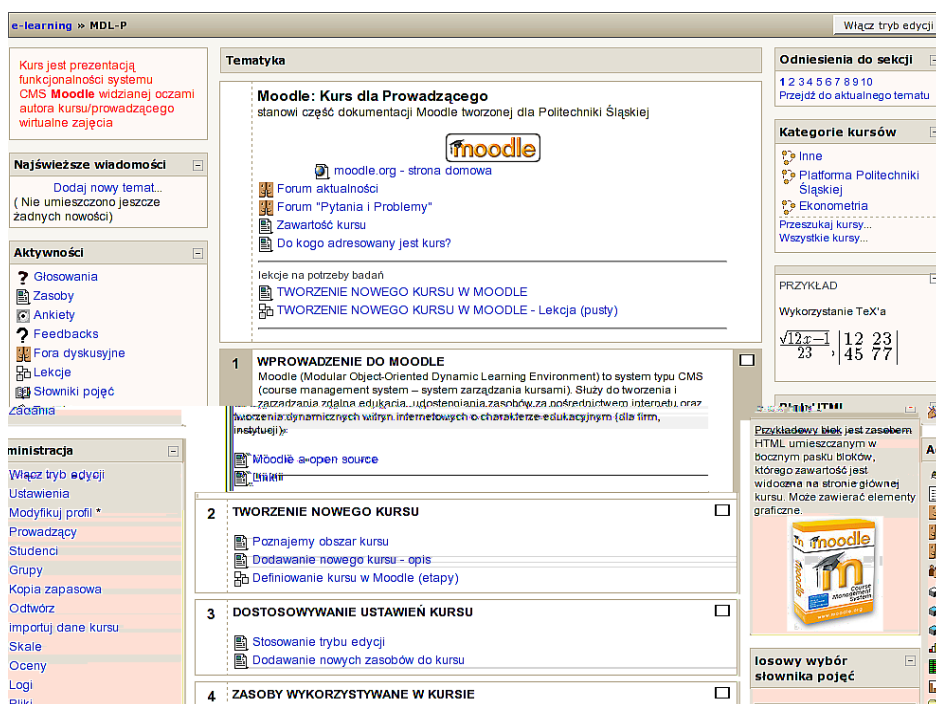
e-learning » MDL-P

Włącz tryb edycji

Kurs jest prezentacją funkcjonalności systemu CMS Moodle widzianej oczami autora kursu/prowadzącego wirtualne zajęcia

Najświeższe wiadomości

Dodaj nowy temat...
( Nie umieszczono jeszcze żadnych nowości)

Aktywności

Głosowania
Zasoby
Ankiety
Feedbacks
Fora dyskusyjne
Lekcje
Słowniki pojęć
Zadania

ministracja

Włącz tryb edycji
Ustawienia
Modyfikuj profil *
Prowadzący
Studenci
Grupy
Kopia zapasowa
Odtwórz
importuj dane kursu
Skale
Oceny
Logi
Pliki

Tematyka

Moodle: Kurs dla Prowadzącego
stanowi część dokumentacji Moodle tworzonej dla Politechniki Śląskiej

moodle

moodle.org - strona domowa
Forum aktualności
Forum "Pytania i Problemy"
Zawartość kursu
Do kogo adresowany jest kurs?

lekcje na potrzeby badań
TWORZENIE NOWEGO KURSU W MOODLE
TWORZENIE NOWEGO KURSU W MOODLE - Lekcja (pusty)

1 WPROWADZENIE DO MOODLE
Moodle (Modular Object-Oriented Dynamic Learning Environment) to system typu CMS (course management system – system zarządzania kursami). Służy do tworzenia i zarządzania zdalną edukacją, udostępniania zasobów za pośrednictwem internetu oraz tworzenia dynamicznych witryn internetowych o charakterze edukacyjnym (dla firm, instytucji).

Moodle a open source
Linki

2 TWORZENIE NOWEGO KURSU
Poznajemy obszar kursu
Dodawanie nowego kursu - opis
Definiowanie kursu w Moodle (etapy)

3 DOSTOSOWYWANIE USTAWIEŃ KURSU
Stosowanie trybu edycji
Dodawanie nowych zasobów do kursu

4 ZASOBY WYKORZYSTYWANE W KURSIE

Odniesienia do sekcji
1 2 3 4 5 6 7 8 9 10
Przejdź do aktualnego tematu

Kategorie kursów
Inne
Platforma Politechniki Śląskiej
Ekonometria
Przeszukaj kursy...
Wszystkie kursy...

PRZYKŁAD
Wykorzystanie TeX'a
$\frac{\sqrt{12x-1}}{23} \cdot \begin{vmatrix} 12 & 23 \\ 45 & 77 \end{vmatrix}$

Blok HTML
Przykładowy blok jest zasobem HTML umieszczanym w bocznym pasku bloków, którego zawartość jest widoczna na stronie głównej kursu. Może zawierać elementy graficzne.

moodle
Course Management System
www.moodle.org

losowy wybór słownika pojęć